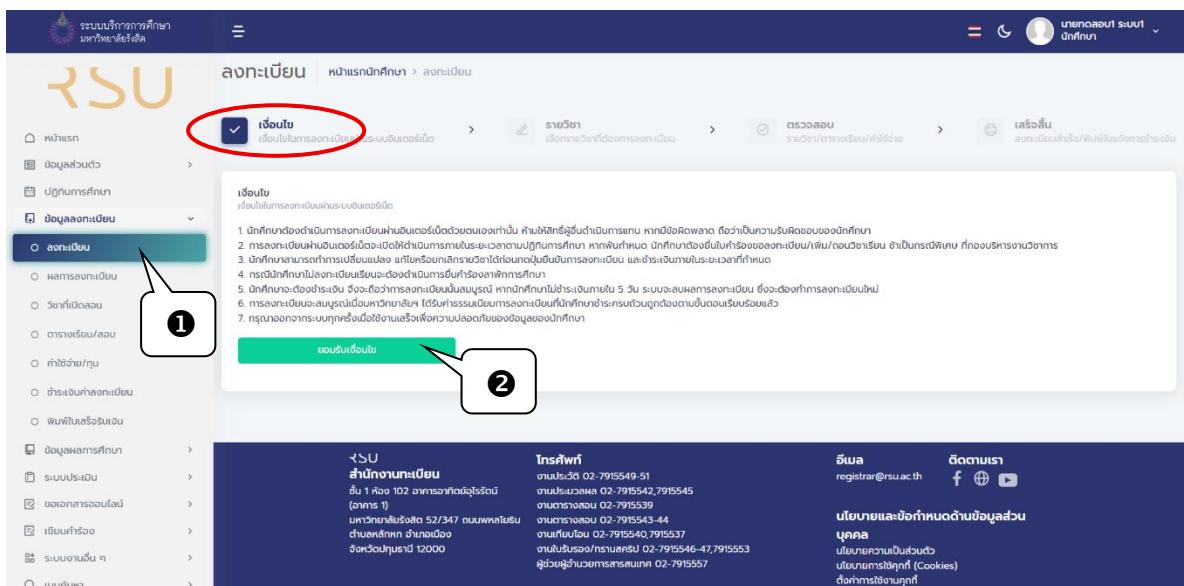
ระบบบริการการศึกษา มหาวิทยาลัยรังสิต

นายทดสอบ1 ระบบ1
นักศึกษา

RSU

หน้าแรก
ข้อมูลส่วนตัว
ปฏิทินการศึกษา
ข้อมูลลงทะเบียน
ลงทะเบียน
ผลการลงทะเบียน
วิชาที่เปิดสอน
ตารางเรียน/สอบ
ค่าใช้จ่าย/ทุน
ชำระเงินค่าลงทะเบียน
พิมพ์ใบเสร็จรับเงิน
ข้อมูลผลการศึกษา
ระบบประเมิน
ขอเอกสารออนไลน์
เขียนคำร้อง
ระบบงานอื่น ๆ

ลงทะเบียน | หน้าแรกนักศึกษา > ลงทะเบียน

เงื่อนไข
เงื่อนไขในการลงทะเบียนผ่านระบบอินเตอร์เน็ต

รายวิชา
เลือกรายวิชาที่ต้องการลงทะเบียน

ตรวจสอบ
รายวิชา/ตารางเรียน/ค่าใช้จ่าย

เสร็จสิ้น
ลงทะเบียนสำเร็จ/พิมพ์ใบแจ้งการชำระเงิน

เงื่อนไข
เงื่อนไขในการลงทะเบียนผ่านระบบอินเตอร์เน็ต

1. นักศึกษาต้องดำเนินการลงทะเบียนผ่านอินเตอร์เน็ตด้วยตนเองเท่านั้น ห้ามให้สิทธิ์ผู้อื่นดำเนินการแทน หากมีข้อผิดพลาด ถือว่าเป็นความรับผิดชอบของนักศึกษา
2. การลงทะเบียนผ่านอินเตอร์เน็ตจะเปิดให้ดำเนินการภายในระยะเวลาตามปฏิทินการศึกษา หากพ้นกำหนด นักศึกษาต้องยื่นใบคำร้องขอลงทะเบียน/เพิ่ม/ถอนวิชาเรียน ซ้าเป็นกรณีพิเศษ ที่กองบริหารงานวิชาการ
3. นักศึกษาสามารถทำการเปลี่ยนแปลง แก้ไขหรือยกเลิกรายวิชาได้ก่อนกดปุ่มยืนยันการลงทะเบียน และชำระเงินภายในระยะเวลาที่กำหนด
4. กรณีนักศึกษาไม่ลงทะเบียนเรียนจะต้องดำเนินการยื่นคำร้องลาพักการศึกษา
5. นักศึกษาจะต้องชำระเงิน จึงจะถือว่าการลงทะเบียนนั้นสมบูรณ์ หากนักศึกษาไม่ชำระเงินภายใน 5 วัน ระบบจะลบผลการลงทะเบียน ซึ่งจะต้องทำการลงทะเบียนใหม่
6. การลงทะเบียนจะสมบูรณ์เมื่อมหาวิทยาลัยฯ ได้รับค่าธรรมเนียมการลงทะเบียนที่นักศึกษาชำระครบถ้วนถูกต้องตามขั้นตอนเรียบร้อยแล้ว
7. กรุณาออกจากระบบทุกครั้งเมื่อใช้งานเสร็จเพื่อความปลอดภัยของข้อมูลของนักศึกษา

ยอมรับเงื่อนไข

❶
❷

RSU
สำนักงานทะเบียน
ชั้น 1 ห้อง 102 อาคารอาทิตย์อุไรรัตน์ (อาคาร 1)
มหาวิทยาลัยรังสิต 52/347 ถนนพหลโยธิน ตำบลหลักหก อำเภอเมือง จังหวัดปทุมธานี 12000

โทรศัพท์
งานประวัติ 02-7915549-51
งานประมวลผล 02-7915542,7915545
งานตารางสอน 02-7915539
งานตารางสอบ 02-7915543-44
งานเทียบโอน 02-7915540,7915537
งานใบรับรอง/ทรานสคริปท์ 02-7915546-47,7915553
ผู้ช่วยผู้อำนวยการสารสนเทศ 02-7915557

อีเมล
registrar@rsu.ac.th

ติดตามเรา

นโยบายและข้อกำหนดด้านข้อมูลส่วนบุคคล
นโยบายความเป็นส่วนตัว
นโยบายการใช้คุกกี้ (Cookies)
ตั้งค่าการใช้งานคุกกี้